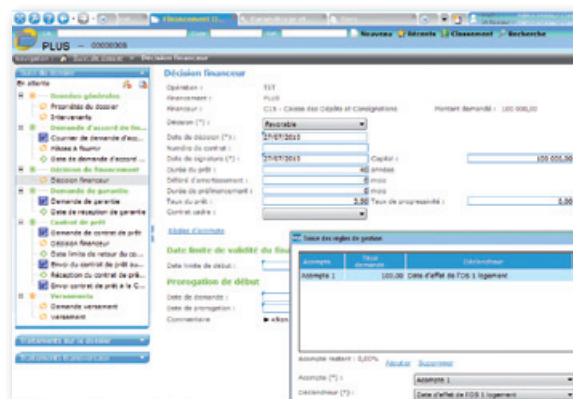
PLUS – 00000308

Financement (I...

Nouveau Récents Classement Recherche

Décision financeur

Suivi du dossier

Données générales
Propriétés du dossier
Intervenants
Demande d'accord de fin...
Courrier de demande d'acc...
Pièces à fournir
Date de demande d'accord ...
Décisions de financement
Décision financeur
Demande de garantie
Demande de garantie
Date de réception de garantie
Contrat de prêt
Demande de contrat de prêt
Décision financeur
Date limite de retour du co...
Envoi du contrat de prêt au ...
Réception du contrat de prê...
Envoi contrat de prêt à la C...
Versements
Demande versement
Versement

Traitements sur le dossier

Décision financeur

Opération : TIT
Financement : PLUS
Financeur : CDC - Caisse des Dépôts et Consignations
Montant demandé : 100 000,00
Décision (*) : Favorable
Date de décision (*) : 27/07/2015
Numéro du contrat :
Date de signature (*) : 27/07/2015
Capital : 100 000,00
Durée du prêt : 40 années
Différé d'amortissement : 0 mois
Durée de préfinancement : 0 mois
Taux du prêt : 3,50 Taux de progressivité : 0,00
Contrat cadre :

Règles d'acompte

Date limite de validité du fin...
Date limite de début :

Prorogation de début
Date de demande :
Date de prorogation :
Commentaire

Saisie des règles de gestion

| Acompte | Taux demandé | Déclencheur |
|---|---|---|
| Acompte 1 | 100,00 | Date d'effet de l'OS 1 logement |

Acompte restant : 0,00% Ajouter Supprimer

Acompte (*) : Acompte 1
Déclencheur (*) : Date d'effet de l'OS 1 logement